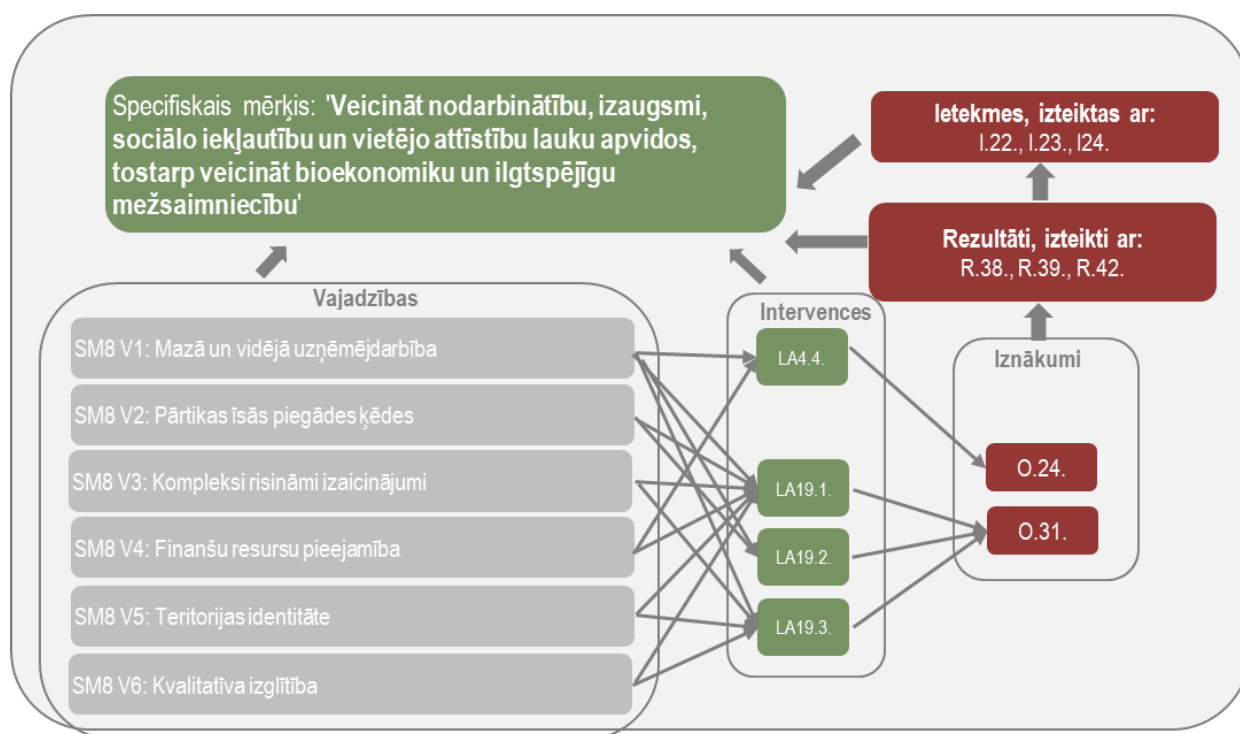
Specifiskais mērķis: 'Veicināt nodarbinātību, izaugsmi, sociālo iekļautību un vietējo attīstību lauku apvidos, tostarp veicināt bioekonomiku un ilgtspējīgu mežsaimniecību'

Ietekmes, izteiktas ar:
I.22., I.23., I24.

Rezultāti, izteikti ar:
R.38., R.39., R.42.

Vajadzības

SM8 V1: Mazā un vidējā uzņēmējdarbība

SM8 V2: Pārtikas īsās piegādes ķēdes

SM8 V3: Kompleksi risināmi izaicinājumi

SM8 V4: Finanšu resursu pieejamība

SM8 V5: Teritorijas identitāte

SM8 V6: Kvalitatīva izglītība

Intervences

LA4.4.

LA19.1.

LA19.2.

LA19.3.

Iznākumi

O.24.

O.31.